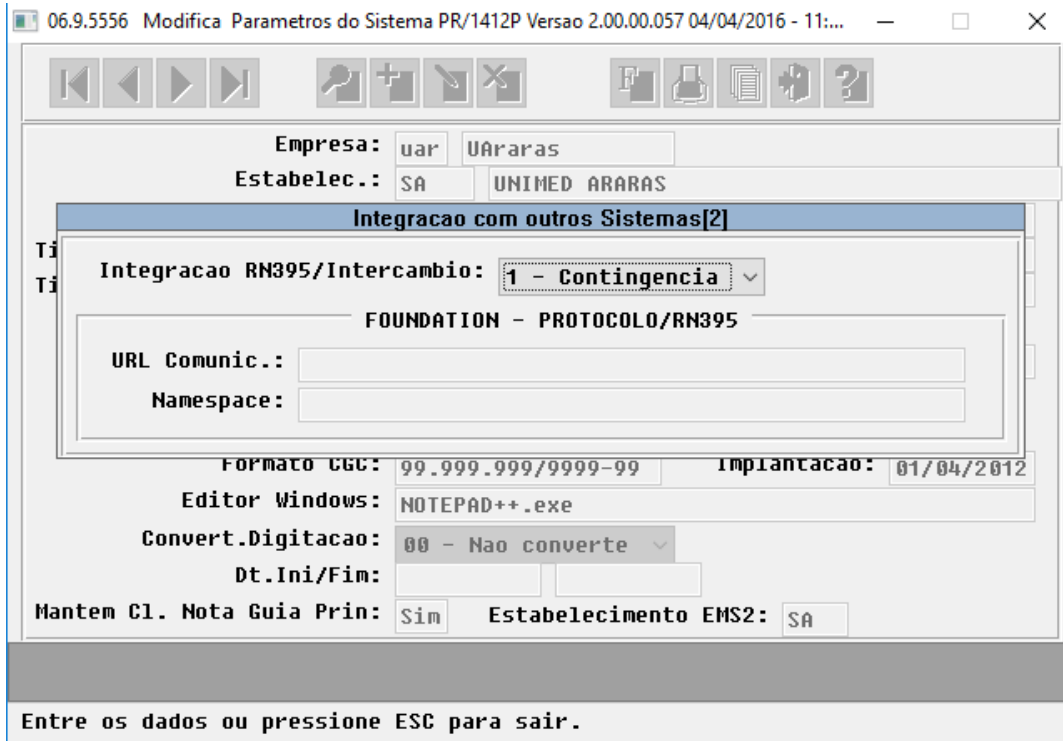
06.9.5556 Modifica Parametros do Sistema PR/1412P Versao 2.00.00.057 04/04/2016 - 11:...

Empresa: uar UAraras
Estabelec.: SA UNIMED ARARAS

Integracao com outros Sistemas[2]

Ti
Ti

Integracao RN395/Intercambio: 1 - Contingencia

FOUNDATION - PROTOCOLO/RN395

URL Comunic.:
Namespace:

Formato CGC: 99.999.999/9999-99 Implantacao: 01/04/2012
Editor Windows: NOTEPAD++.exe
Convert.Digitacao: 00 - Nao converte
Dt.Ini/Fim:
Mantem Cl. Nota Guia Prin: Sim Estabelecimento EMS2: SA

Entre os dados ou pressione ESC para sair.